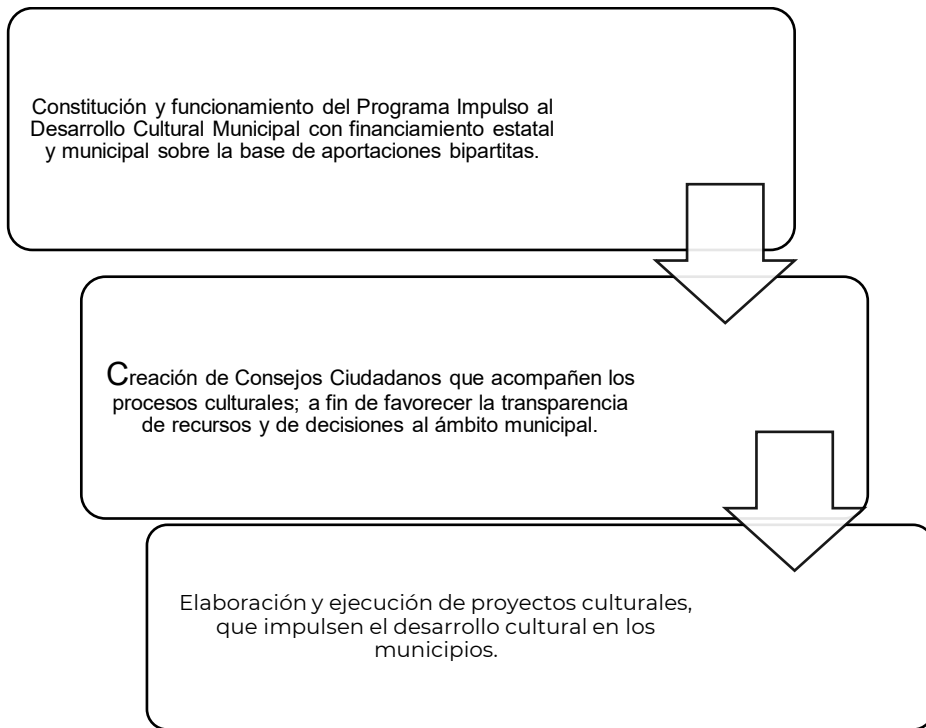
Constitución y funcionamiento del Programa Impulso al Desarrollo Cultural Municipal con financiamiento estatal y municipal sobre la base de aportaciones bipartitas.

Creación de Consejos Ciudadanos que acompañen los procesos culturales; a fin de favorecer la transparencia de recursos y de decisiones al ámbito municipal.

Elaboración y ejecución de proyectos culturales, que impulsen el desarrollo cultural en los municipios.